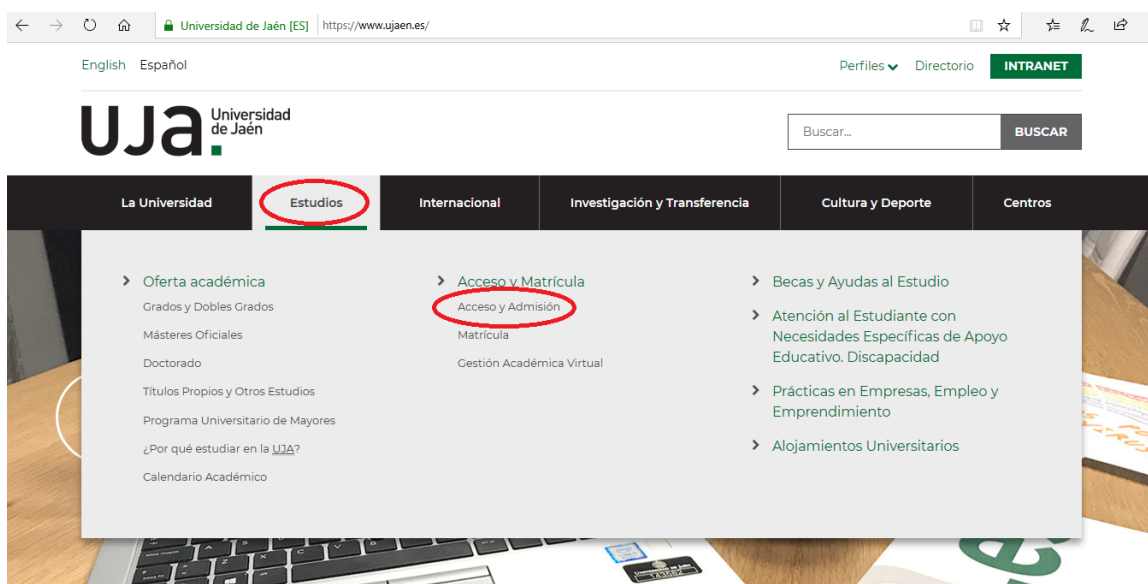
Universidad de Jaén [ES] https://www.ujaen.es/

English Español

Perfiles Directorio INTRANET

UJa Universidad de Jaén

Buscar... BUSCAR

La Universidad
Estudios
Internacional
Investigación y Transferencia
Cultura y Deporte
Centros

Oferta académica
Grados y Dobles Grados
Másteres Oficiales
Doctorado
Títulos Propios y Otros Estudios
Programa Universitario de Mayores
¿Por qué estudiar en la UJA?
Calendario Académico

Acceso y Matrícula
Acceso y Admisión
Matrícula
Gestión Académica Virtual

Becas y Ayudas al Estudio

Atención al Estudiante con Necesidades Específicas de Apoyo Educativo. Discapacidad

Prácticas en Empresas, Empleo y Emprendimiento

Alojamientos Universitarios